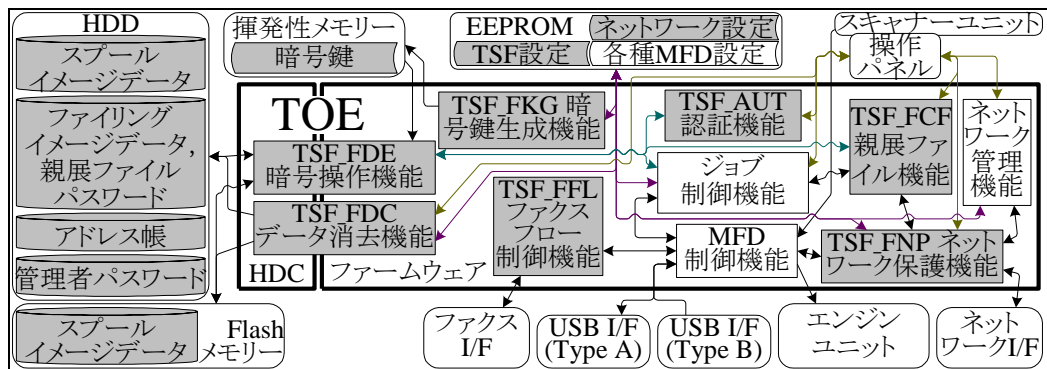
HDD
スプール
イメージデータ
ファイリング
イメージデータ，
親展ファイル
パスワード
アドレス帳
管理者パスワード

揮発性メモリー
暗号鍵

EEPROM
ネットワーク設定
TSF設定
各種MFD設定

スキャナーユニット
操作
パネル

TOE

TSF_FKG 暗号鍵生成機能
TSF_AUT 認証機能
TSF_FCF 親展ファイル機能
ネットワーク管理機能
TSF_FDE 暗号操作機能
ジョブ制御機能
TSF_FDC データ消去機能
TSF_FFL ファクスフロー制御機能
MFD制御機能
TSF_FNP ネットワーク保護機能
HDC
ファームウェア

スプール
イメージデータ
Flash
メモリー
ファクス
I/F
USB I/F
(Type A)
USB I/F
(Type B)
エンジン
ユニット
ネット
ワークI/F